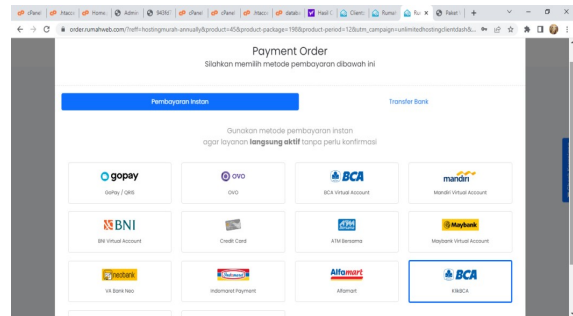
cPanel | .htacc | Home | Admin | 943167 | cPanel | cPanel | .htacc | databa | Hasil | Client | Rumah | Ru × | Paket | +

order.rumahweb.com/?reff=hostingmurah-annually&product=45&product-package=198&product-period=12&utm_campaign=unlimitedhostingclientdash&...

Payment Order

Silahkan memilih metode pembayaran dibawah ini

Pembayaran Instan

Transfer Bank

Gunakan metode pembayaran instan agar layanan **langsung aktif** tanpa perlu konfirmasi

gopay
GoPay / QRIS

OVO
OVO

BCA
BCA Virtual Account

mandiri
Mandiri Virtual Account

BNI
BNI Virtual Account

Credit Card

ATM Bersama
ATM Bersama

Maybank
Maybank Virtual Account

neobank
VA Bank Neo

Indomaret
Indomaret Payment

Alfamart
Alfamart

BCA
KlikBCA